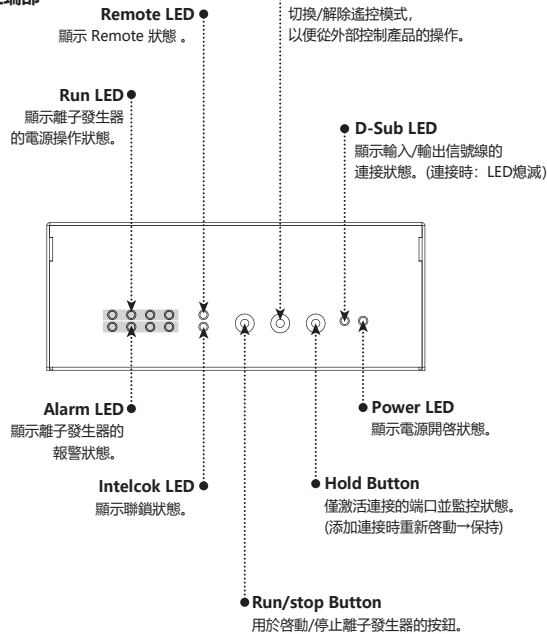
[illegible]端部

Remote LED
顯示 Remote 狀態 。

切換/解除遙控模式，
以便從外部控制產品的操作。

Run LED
顯示離子發生器
的電源操作狀態。

D-Sub LED
顯示輸入/輸出信號線的
連接狀態。(連接時：LED熄滅)

Alarm LED
顯示離子發生器的
報警狀態。

Power LED
顯示電源開啓狀態。

Intelcok LED
顯示聯鎖狀態。

Hold Button
僅激活連接的端口並監控狀態。
(添加連接時重新啓動→保持)

Run/stop Button
用於啓動/停止離子發生器的按鈕。